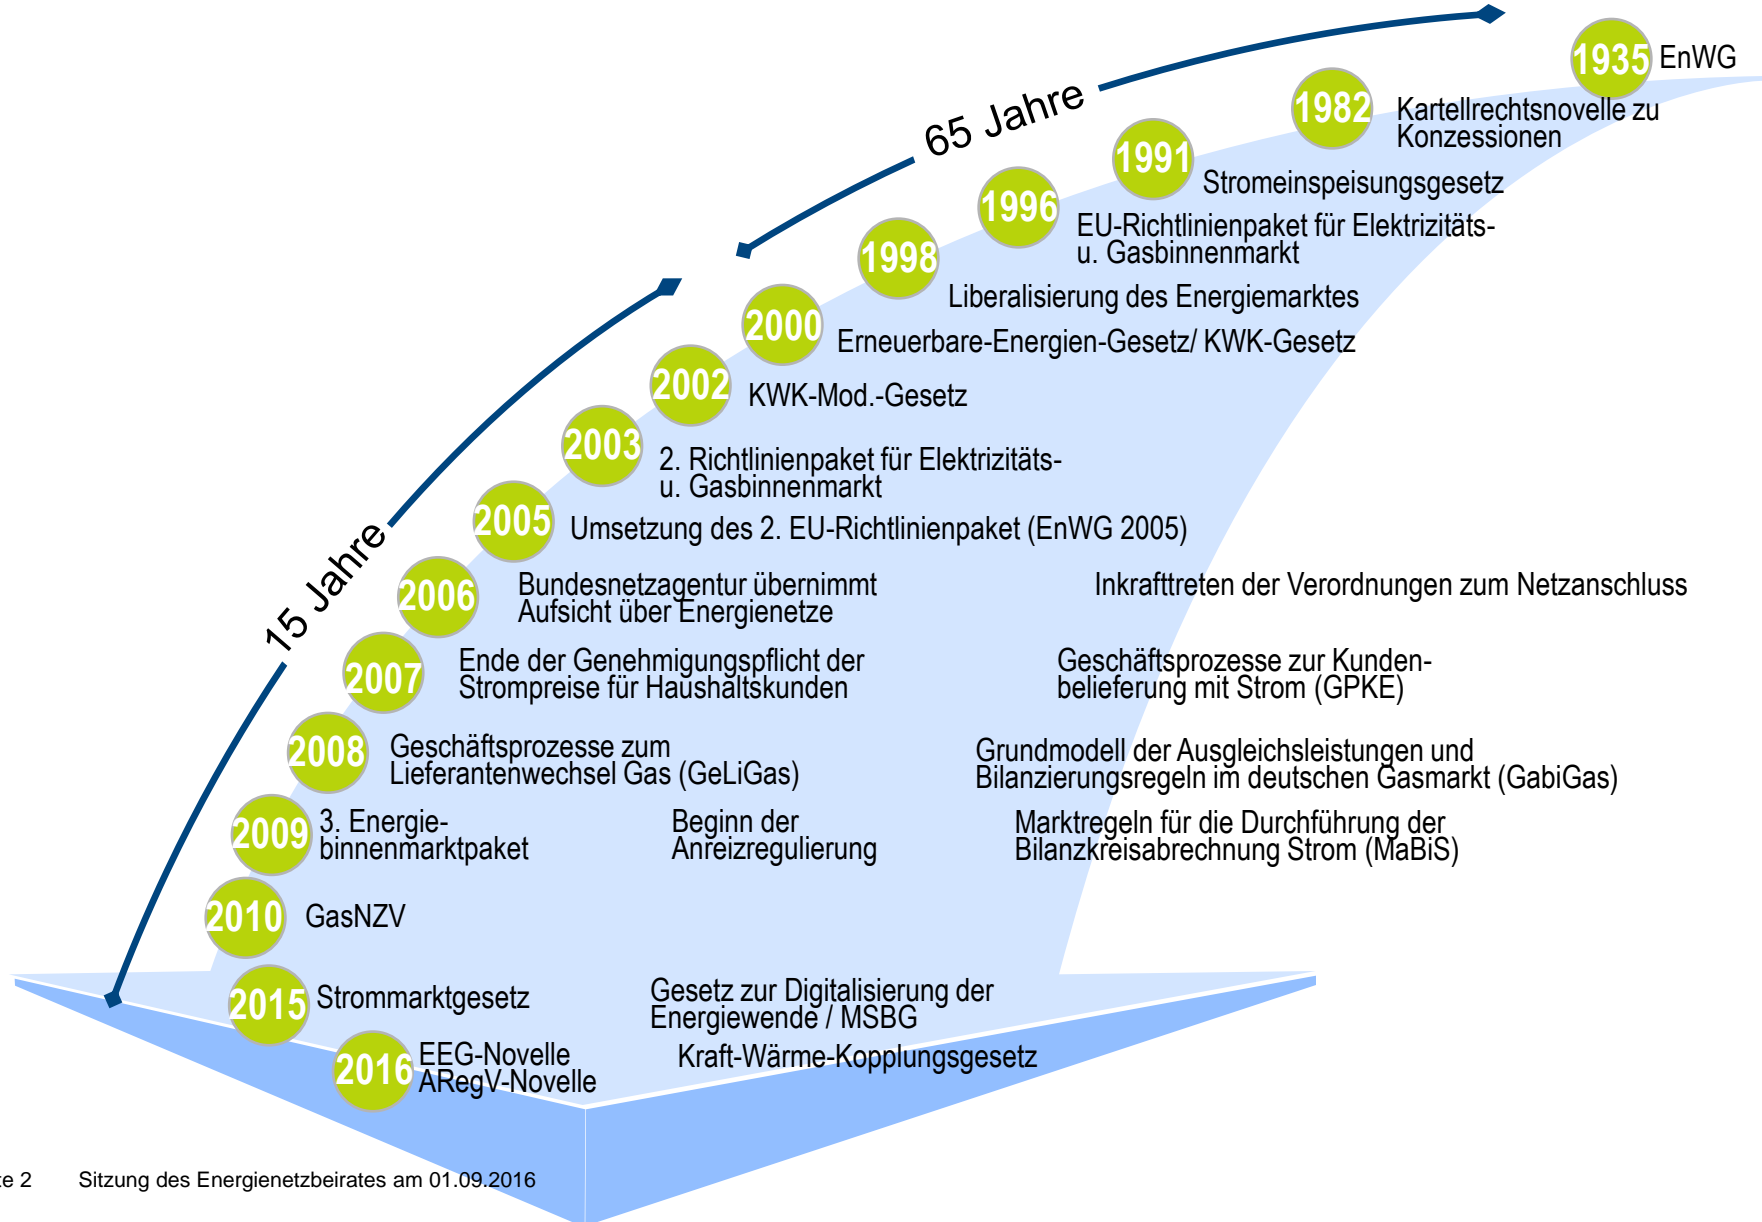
65 Jahre

15 Jahre

1935 EnWG

1982 Kartellrechtsnovelle zu Konzessionen

1991 Stromeinspeisungsgesetz

1996 EU-Richtlinienpaket für Elektrizitäts- u. Gasbinnenmarkt

1998 Liberalisierung des Energiemarktes

2000 Erneuerbare-Energien-Gesetz/ KWK-Gesetz

2002 KWK-Mod.-Gesetz

2003 2. Richtlinienpaket für Elektrizitäts- u. Gasbinnenmarkt

2005 Umsetzung des 2. EU-Richtlinienpaket (EnWG 2005)

2006 Bundesnetzagentur übernimmt Aufsicht über Energienetze

Inkrafttreten der Verordnungen zum Netzanschluss

2007 Ende der Genehmigungspflicht der Strompreise für Haushaltskunden

Geschäftsprozesse zur Kundenbelieferung mit Strom (GPKE)

2008 Geschäftsprozesse zum Lieferantenwechsel Gas (GeLiGas)

Grundmodell der Ausgleichsleistungen und Bilanzierungsregeln im deutschen Gasmarkt (GabiGas)

2009 3. Energiebinnenmarktpaket

Beginn der Anreizregulierung

Marktregeln für die Durchführung der Bilanzkreisabrechnung Strom (MaBiS)

2010 GasNZV

2015 Strommarktgesetz

Gesetz zur Digitalisierung der Energiewende / MSBG

2016 EEG-Novelle ARegV-Novelle

Kraft-Wärme-Kopplungsgesetz

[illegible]e 2 Sitzung des Energienetzbeirates am 01.09.2016